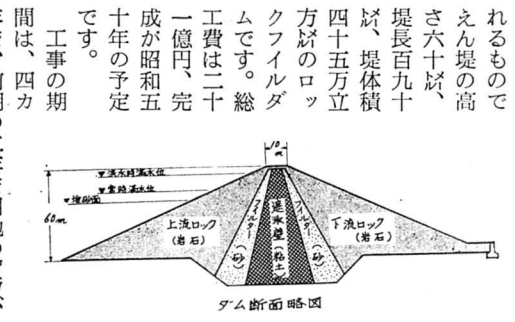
れるもので
えん堤の高
さ六十メートル、
堤長百九十
メートル、堤体積
四十五万立
方メートルのロッ
クフイルダ
ムです。総
工費は二十
一億円、完
成が昭和五
十年の予定
です。

工事の期
間は、四カ

10m
▼洪水時満水位
▼常時満水位
▼堆砂面
60m
上流ロック
(岩石)
フィルター
(砂)
遮水壁(粘土)
フィルター
(砂)
下流ロック
(岩石)

ダム断面略図